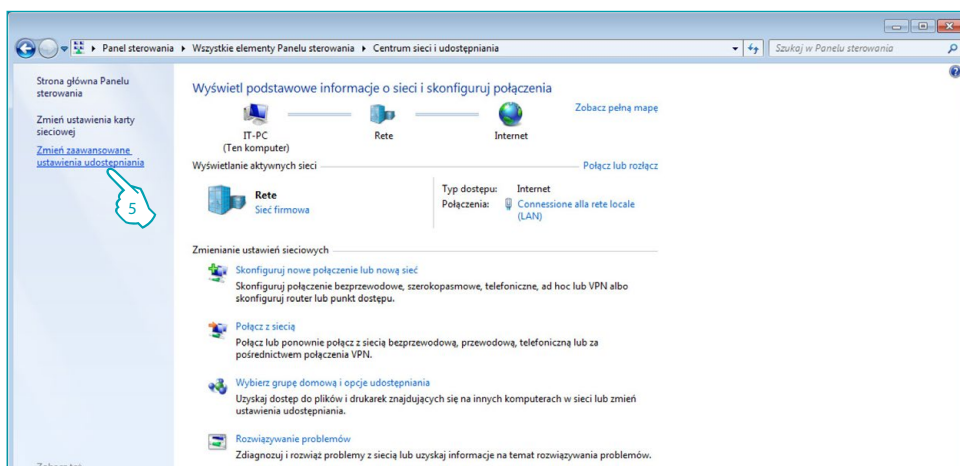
Panel sterowania ▸ Wszystkie elementy Panelu sterowania ▸ Centrum sieci i udostępniania

Szukaj w Panelu sterowania

Strona główna Panelu sterowania

Zmień ustawienia karty sieciowej

Zmień zaawansowane ustawienia udostępniania

5

Wyświetl podstawowe informacje o sieci i skonfiguruj połączenia

Zobacz pełną mapę

IT-PC
(Ten komputer)

Rete

Internet

Wyświetlanie aktywnych sieci

Połącz lub rozłącz

Rete
Sieć firmowa

Typ dostępu: Internet
Połączenia: Connessione alla rete locale (LAN)

Zmienianie ustawień sieciowych

Skonfiguruj nowe połączenie lub nową sieć
Skonfiguruj połączenie bezprzewodowe, szerokopasmowe, telefoniczne, ad hoc lub VPN albo skonfiguruj router lub punkt dostępu.

Połącz z siecią
Połącz lub ponownie połącz z siecią bezprzewodową, przewodową, telefoniczną lub za pośrednictwem połączenia VPN.

Wybierz grupę domową i opcje udostępniania
Uzyskaj dostęp do plików i drukarek znajdujących się na innych komputerach w sieci lub zmień ustawienia udostępniania.

Rozwiązywanie problemów
Zdiagnozuj i rozwiąż problemy z siecią lub uzyskaj informacje na temat rozwiązywania problemów.

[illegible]